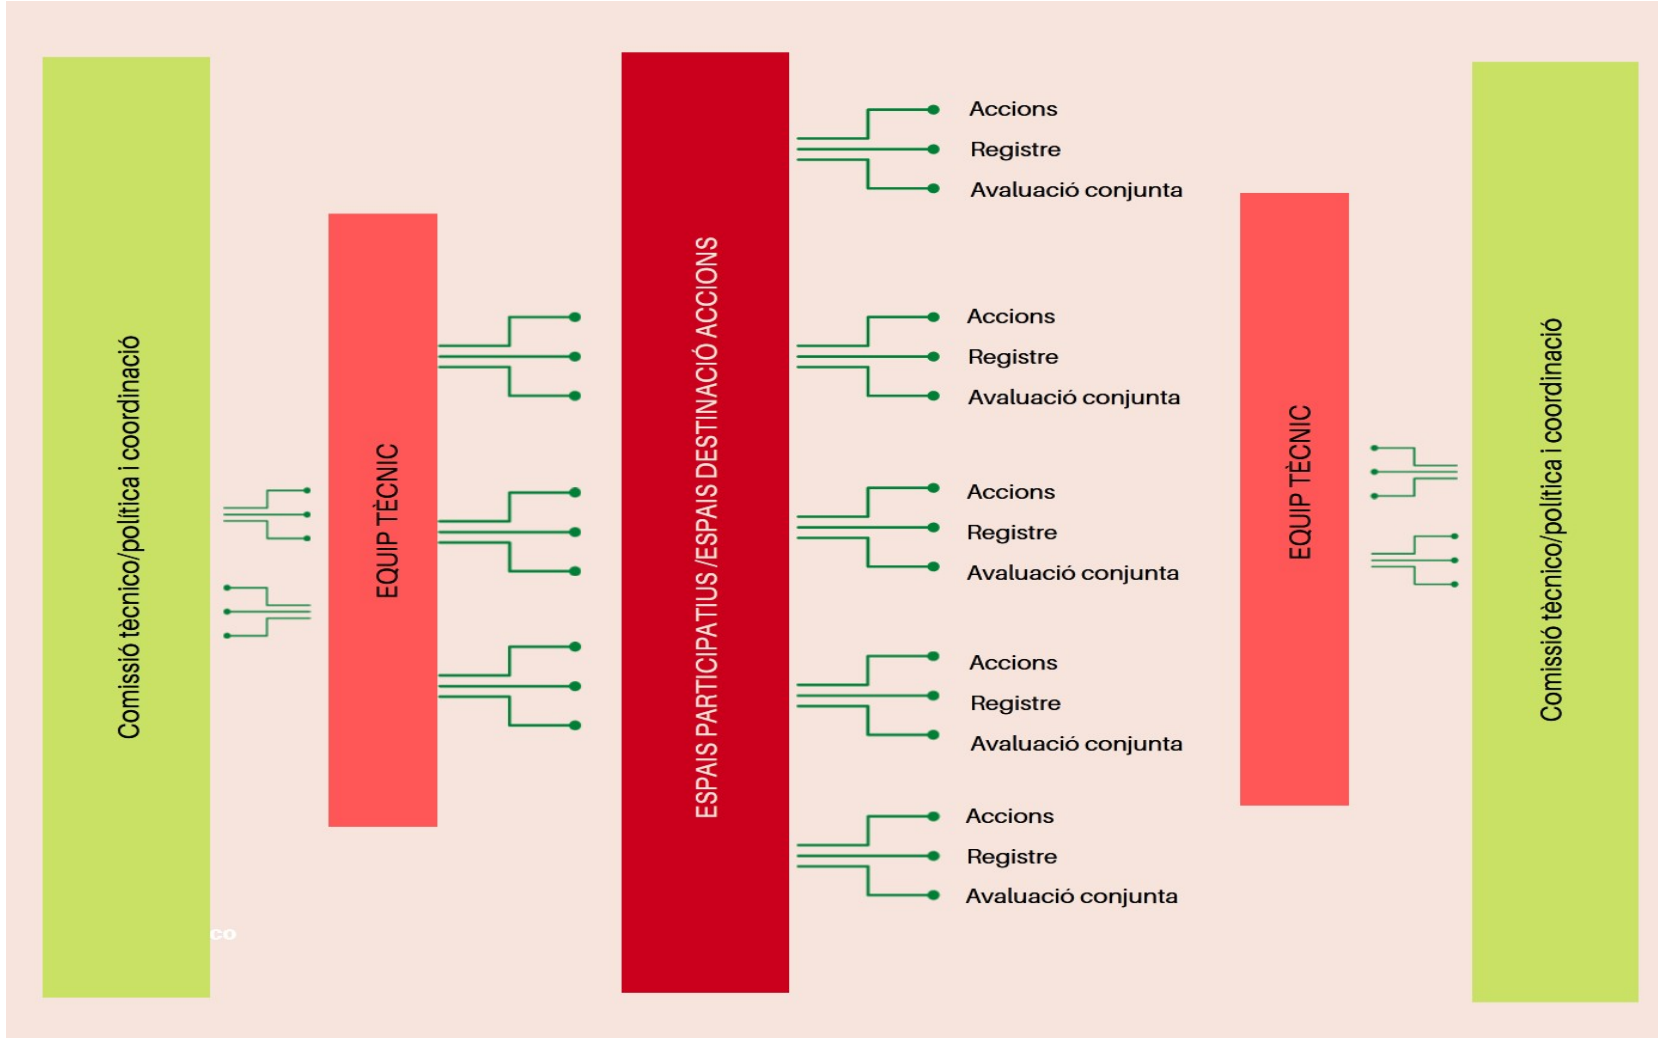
Comissió tècnico/política i coordinació

EQUIP TÈCNIC

ESPAIS PARTICIPATIUS /ESPAIS DESTINACIÓ ACCIONS

Accions
Registre
Avaluació conjunta

Accions
Registre
Avaluació conjunta

Accions
Registre
Avaluació conjunta

Accions
Registre
Avaluació conjunta

Accions
Registre
Avaluació conjunta

EQUIP TÈCNIC

Comissió tècnico/política i coordinació

co